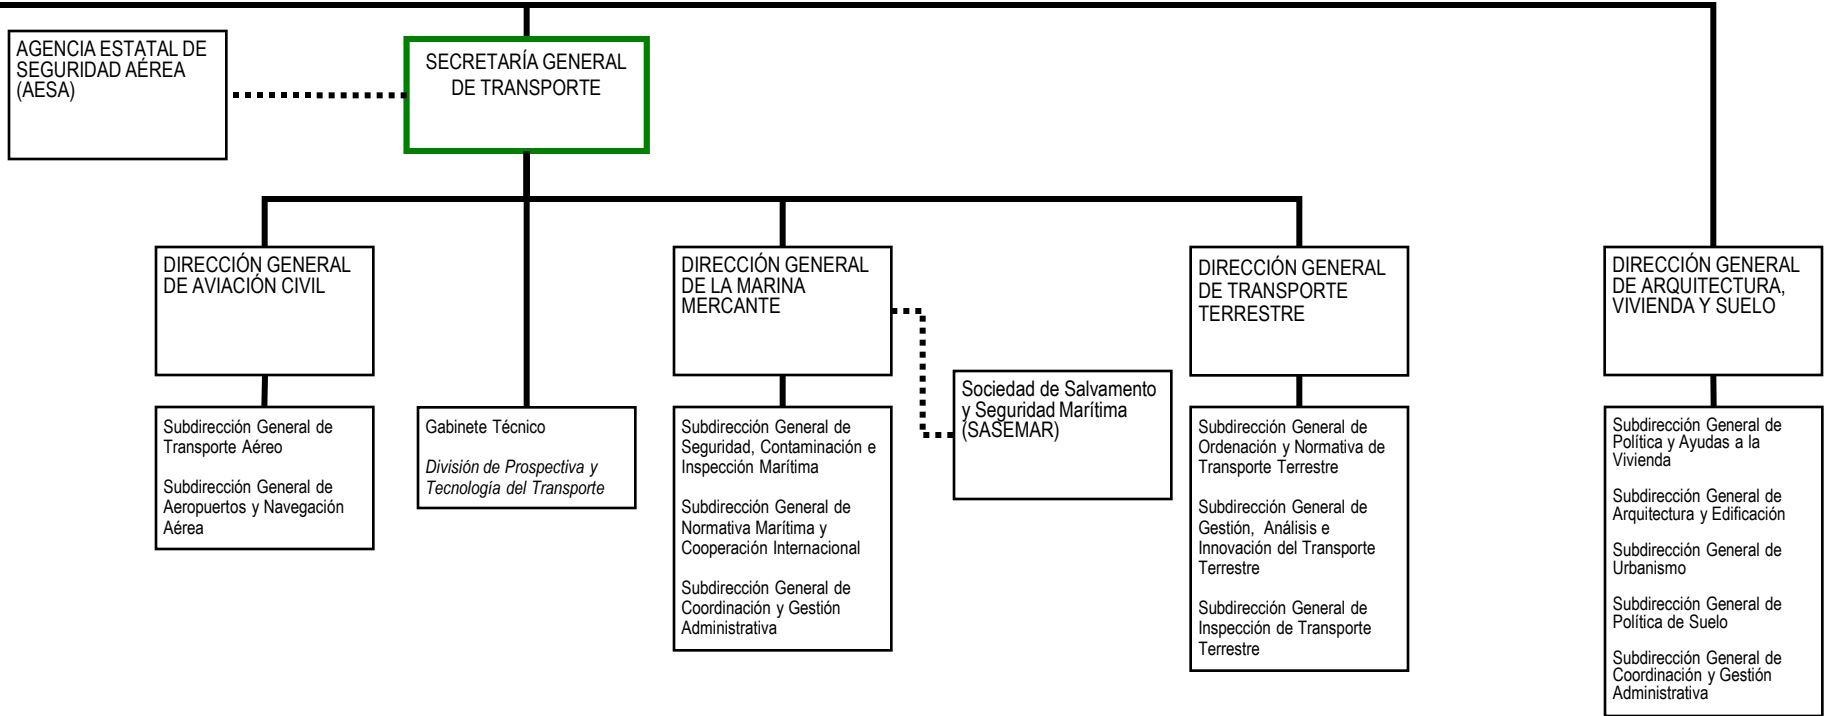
AGENCIA ESTATAL DE SEGURIDAD AÉREA (AESA)

SECRETARÍA GENERAL DE TRANSPORTE

DIRECCIÓN GENERAL DE AVIACIÓN CIVIL

Subdirección General de Transporte Aéreo

Subdirección General de Aeropuertos y Navegación Aérea

Gabinete Técnico

*División de Prospectiva y Tecnología del Transporte*

DIRECCIÓN GENERAL DE LA MARINA MERCANTE

Subdirección General de Seguridad, Contaminación e Inspección Marítima

Subdirección General de Normativa Marítima y Cooperación Internacional

Subdirección General de Coordinación y Gestión Administrativa

Sociedad de Salvamento y Seguridad Marítima (SASEMAR)

DIRECCIÓN GENERAL DE TRANSPORTE TERRESTRE

Subdirección General de Ordenación y Normativa de Transporte Terrestre

Subdirección General de Gestión, Análisis e Innovación del Transporte Terrestre

Subdirección General de Inspección de Transporte Terrestre

DIRECCIÓN GENERAL DE ARQUITECTURA, VIVIENDA Y SUELO

Subdirección General de Política y Ayudas a la Vivienda

Subdirección General de Arquitectura y Edificación

Subdirección General de Urbanismo

Subdirección General de Política de Suelo

Subdirección General de Coordinación y Gestión Administrativa